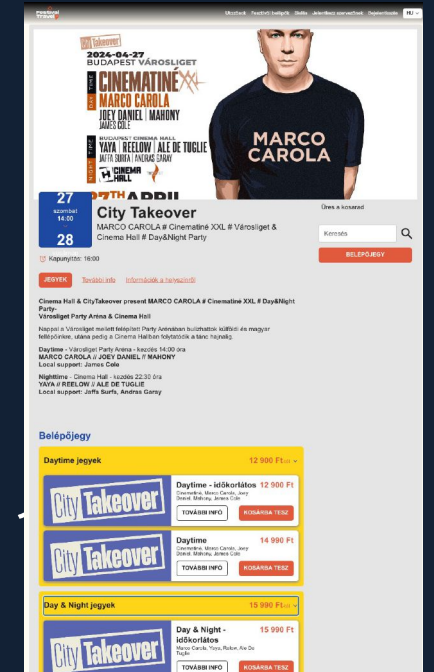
Festival Travel

Utazások Fesztivál belépők Skála Jelentkezz szervezőnek Segítségkérés HU

City Takeover
2024-04-27
BUDAPEST VÁROSLIGET
DAYTIME
CINEMATINÉ XXL
MARCO CAROLA
JOEY DANIEL | MAHONY
JAMES COLE
NIGHTTIME
BUDAPEST CINEMA HALL
YAYA | REELOW | ALE DE TUGLIE
JAFFA SURFA | ANDRAS GARAY
CINEMA HALL
27TH APRIL

MARCO CAROLA

27
szombat
14:00
28

City Takeover
MARCO CAROLA # Cinematiné XXL # Városliget & Cinema Hall # Day&Night Party

Kapunyitás: 16:00

JEGYEK További info Információk a helyszínről

Cinema Hall & CityTakeover present MARCO CAROLA # Cinematiné XXL # Day&Night Party-
Városliget Party Aréna & Cinema Hall

Nappal a Városliget mellett felépített Party Arénában buliztathat külföldi és magyar fellépőinkre, utána pedig a Cinema Hallban folytatódik a tánc hajnalig.

Daytime - Városliget Party Aréna - kezdés 14:00 óra
MARCO CAROLA // JOEY DANIEL // MAHONY
Local support: James Cole

Nighttime - Cinema Hall - kezdés 22:30 óra
YAYA // REELOW // ALE DE TUGLIE
Local support: Jaffa Surfa, Andras Garay

Üres a kosarad

Keresés

BELÉPŐJEGY

Belépőjegy

Daytime jegyek 12 900 Ft-tól

City Takeover
Daytime - időkorlátos 12 900 Ft
Cinematiné, Marco Carola, Joey Daniel, Mahony, James Cole
TOVÁBBI INFO KOSÁRBA TESZ

City Takeover
Daytime 14 990 Ft
Cinematiné, Marco Carola, Joey Daniel, Mahony, James Cole
TOVÁBBI INFO KOSÁRBA TESZ

Day & Night jegyek 15 990 Ft-tól

City Takeover
Day & Night - időkorlátos 15 990 Ft
Marco Carola, Yaya, Reelow, Ale De Tuglie
TOVÁBBI INFO KOSÁRBA TESZ